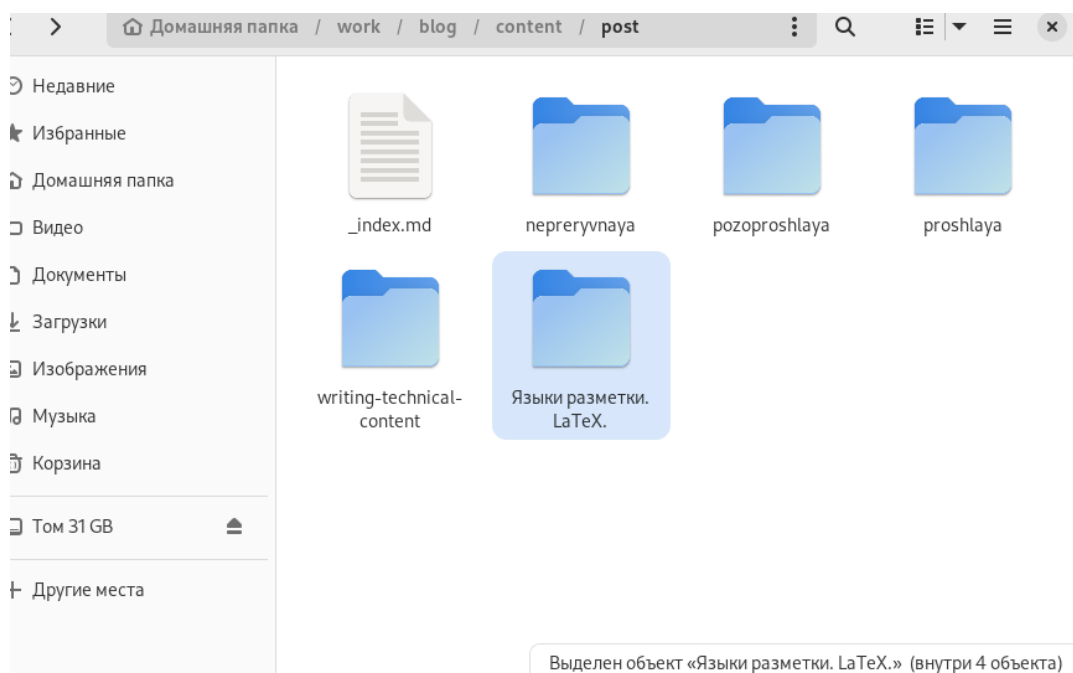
Домашняя папка / work / blog / content / post

Недавние
Избранные
Домашняя папка
Видео
Документы
Загрузки
Изображения
Музыка
Корзина
Том 31 GB
Другие места

_index.md
nepreryvnaya
pozoproshlaya
proshlaya
writing-technical-content
Языки разметки. LaTeX.

Выделен объект «Языки разметки. LaTeX.» (внутри 4 объекта)